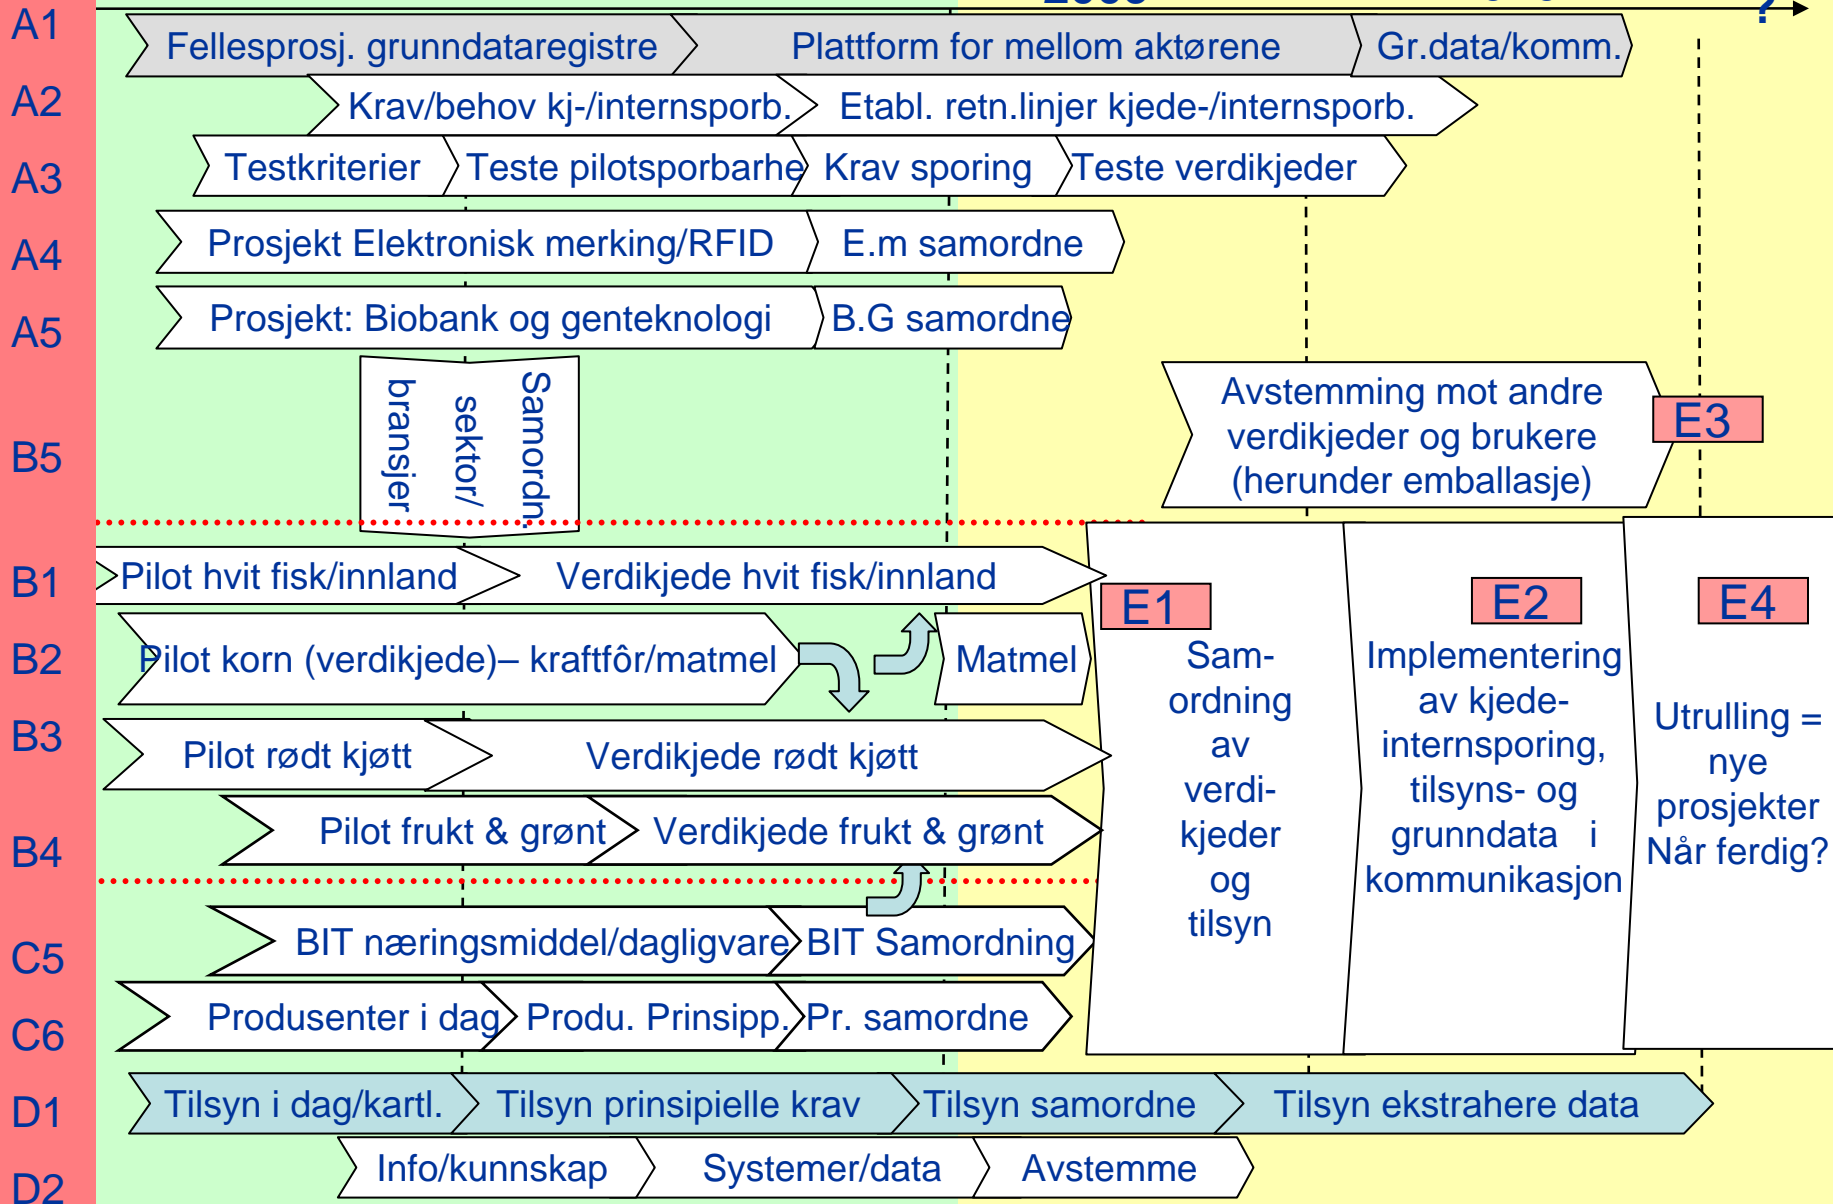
A1 Fellesprosj. grunndataregistre Plattform for mellom aktørene Gr.data/komm.

A2 Krav/behov kj-/internsporb. Etabl. retn.linjer kjede-/internsporb.

A3 Testkriterier Teste pilotsporbarhe Krav sporing Teste verdikjeder

A4 Prosjekt Elektronisk merking/RFID E.m samordne

A5 Prosjekt: Biobank og genteknologi B.G samordne

B5 Samordn. sektor/ bransjer

Avstemming mot andre verdikjeder og brukere (herunder emballasje)

E3

B1 Pilot hvit fisk/innland Verdikjede hvit fisk/innland

B2 Pilot korn (verdikjede)– kraftfôr/matmel Matmel

B3 Pilot rødt kjøtt Verdikjede rødt kjøtt

B4 Pilot frukt & grønt Verdikjede frukt & grønt

E1 Samordning av verdikjeder og tilsyn

E2 Implementering av kjede-internsporing, tilsyns- og grunndata i kommunikasjon

E4 Utrulling = nye prosjekter Når ferdig?

C5 BIT næringsmiddel/dagligvare BIT Samordning

C6 Produsenter i dag Produ. Prinsipp. Pr. samordne

D1 Tilsyn i dag/kartl. Tilsyn prinsipielle krav Tilsyn samordne Tilsyn ekstrahere data

D2 Info/kunnskap Systemer/data Avstemme